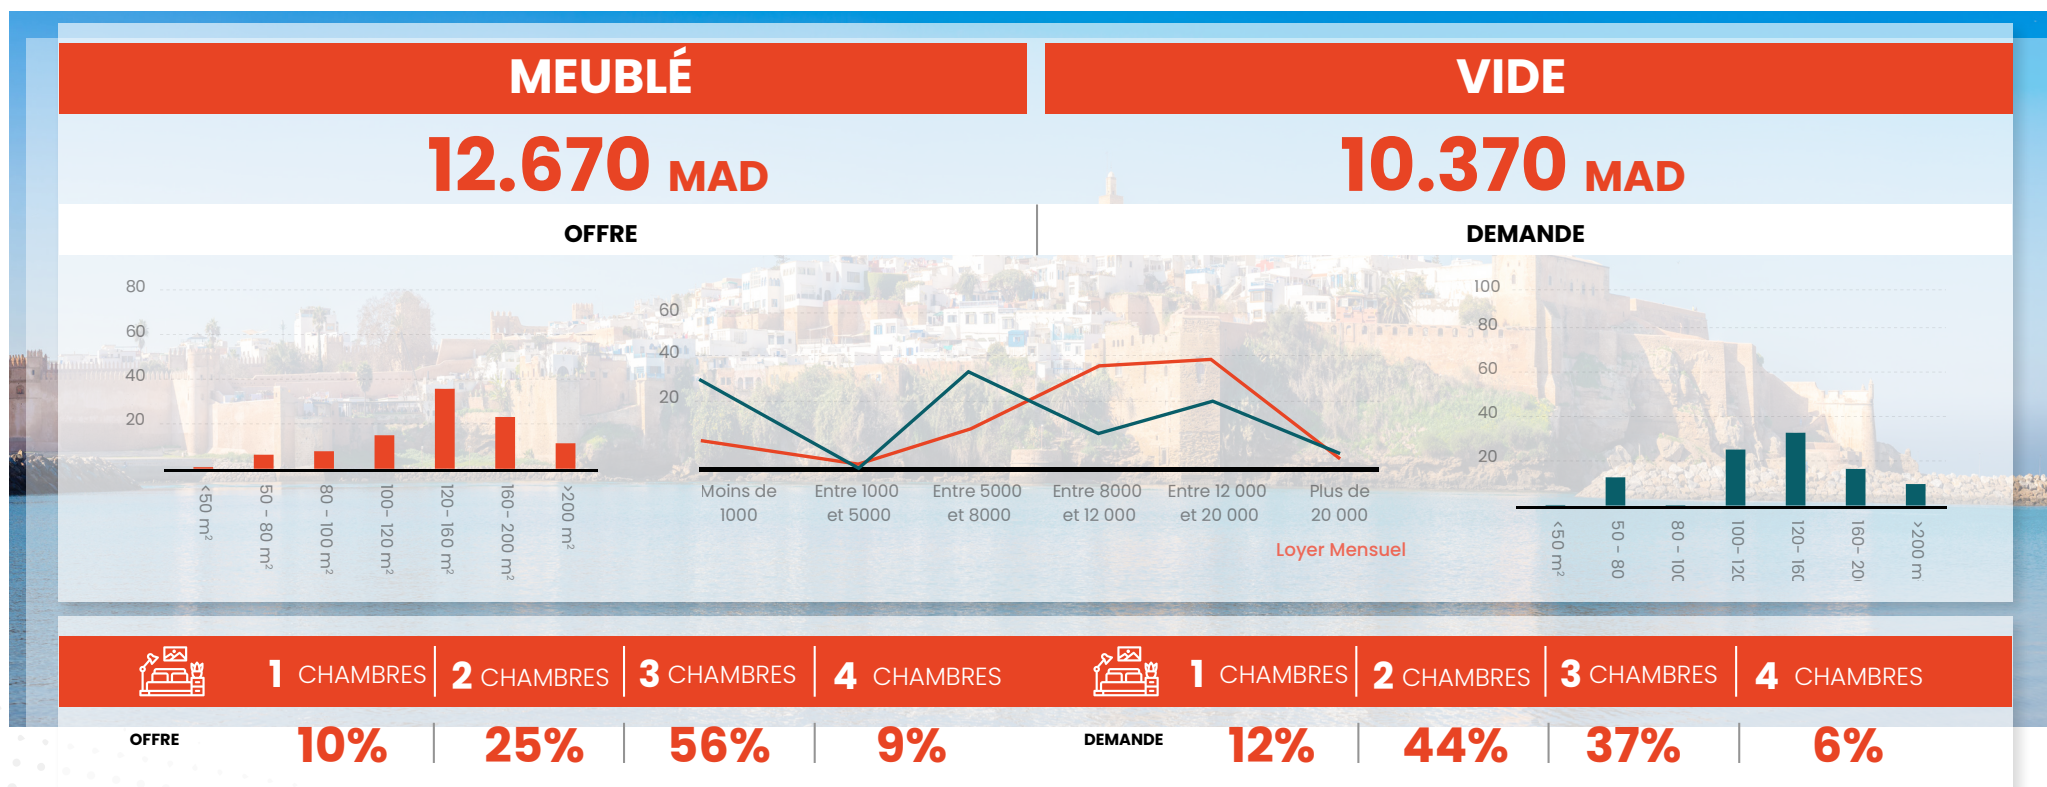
MEUBLÉ

VIDE

12.670 MAD

10.370 MAD

OFFRE

DEMANDE

80
60
40
20

<50 m²
50 - 80 m²
80 - 100 m²
100- 120 m²
120- 160 m²
160- 200 m²
>200 m²

60
40
20

Moins de 1000
Entre 1000 et 5000
Entre 5000 et 8000
Entre 8000 et 12 000
Entre 12 000 et 20 000
Plus de 20 000

Loyer Mensuel

100
80
60
40
20

<50 m²
50 - 80
80 - 10C
100- 12C
120- 16C
160- 20
>200 m

1 CHAMBRES | 2 CHAMBRES | 3 CHAMBRES | 4 CHAMBRES

1 CHAMBRES | 2 CHAMBRES | 3 CHAMBRES | 4 CHAMBRES

OFFRE 10% | 25% | 56% | 9%

DEMANDE 12% | 44% | 37% | 6%